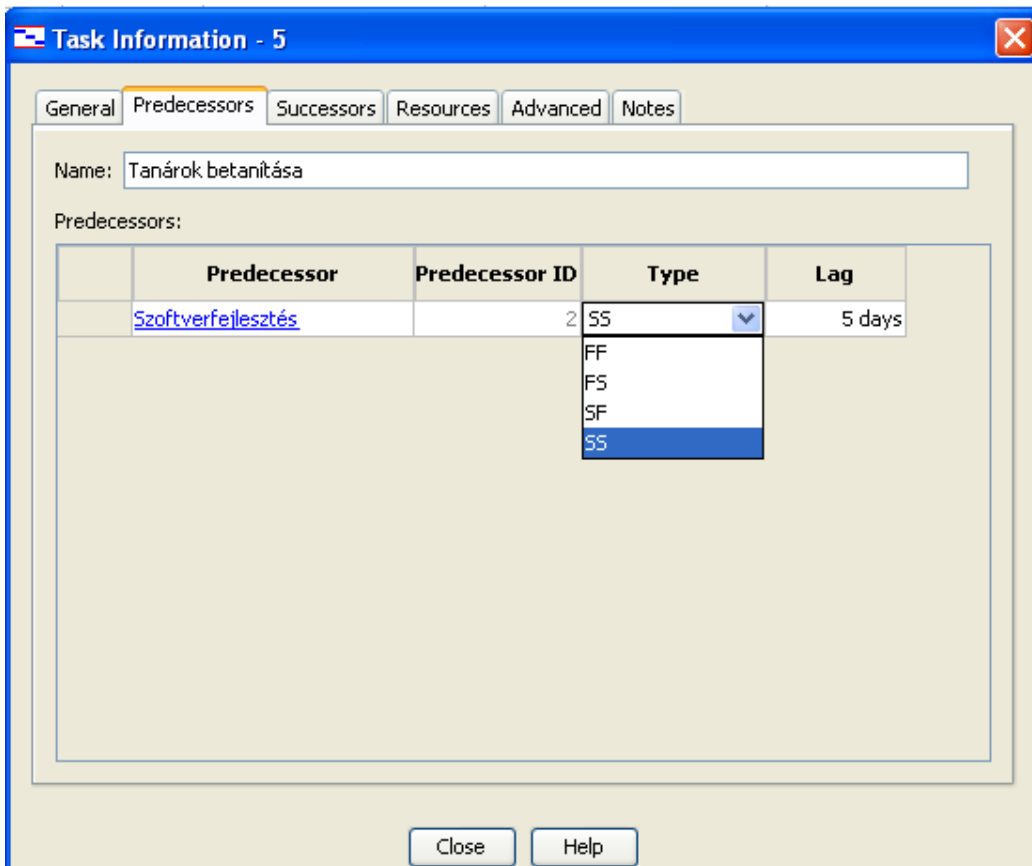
Task Information - 5

General | Predecessors | Successors | Resources | Advanced | Notes

Name: Tanárok betanítása

Predecessors:

| | Predecessor | Predecessor ID | Type | Lag |
|---|---|---|---|---|
| | Szoftverfejlesztés | 2 | SS | 5 days |

FF
FS
SF
SS

Close | Help